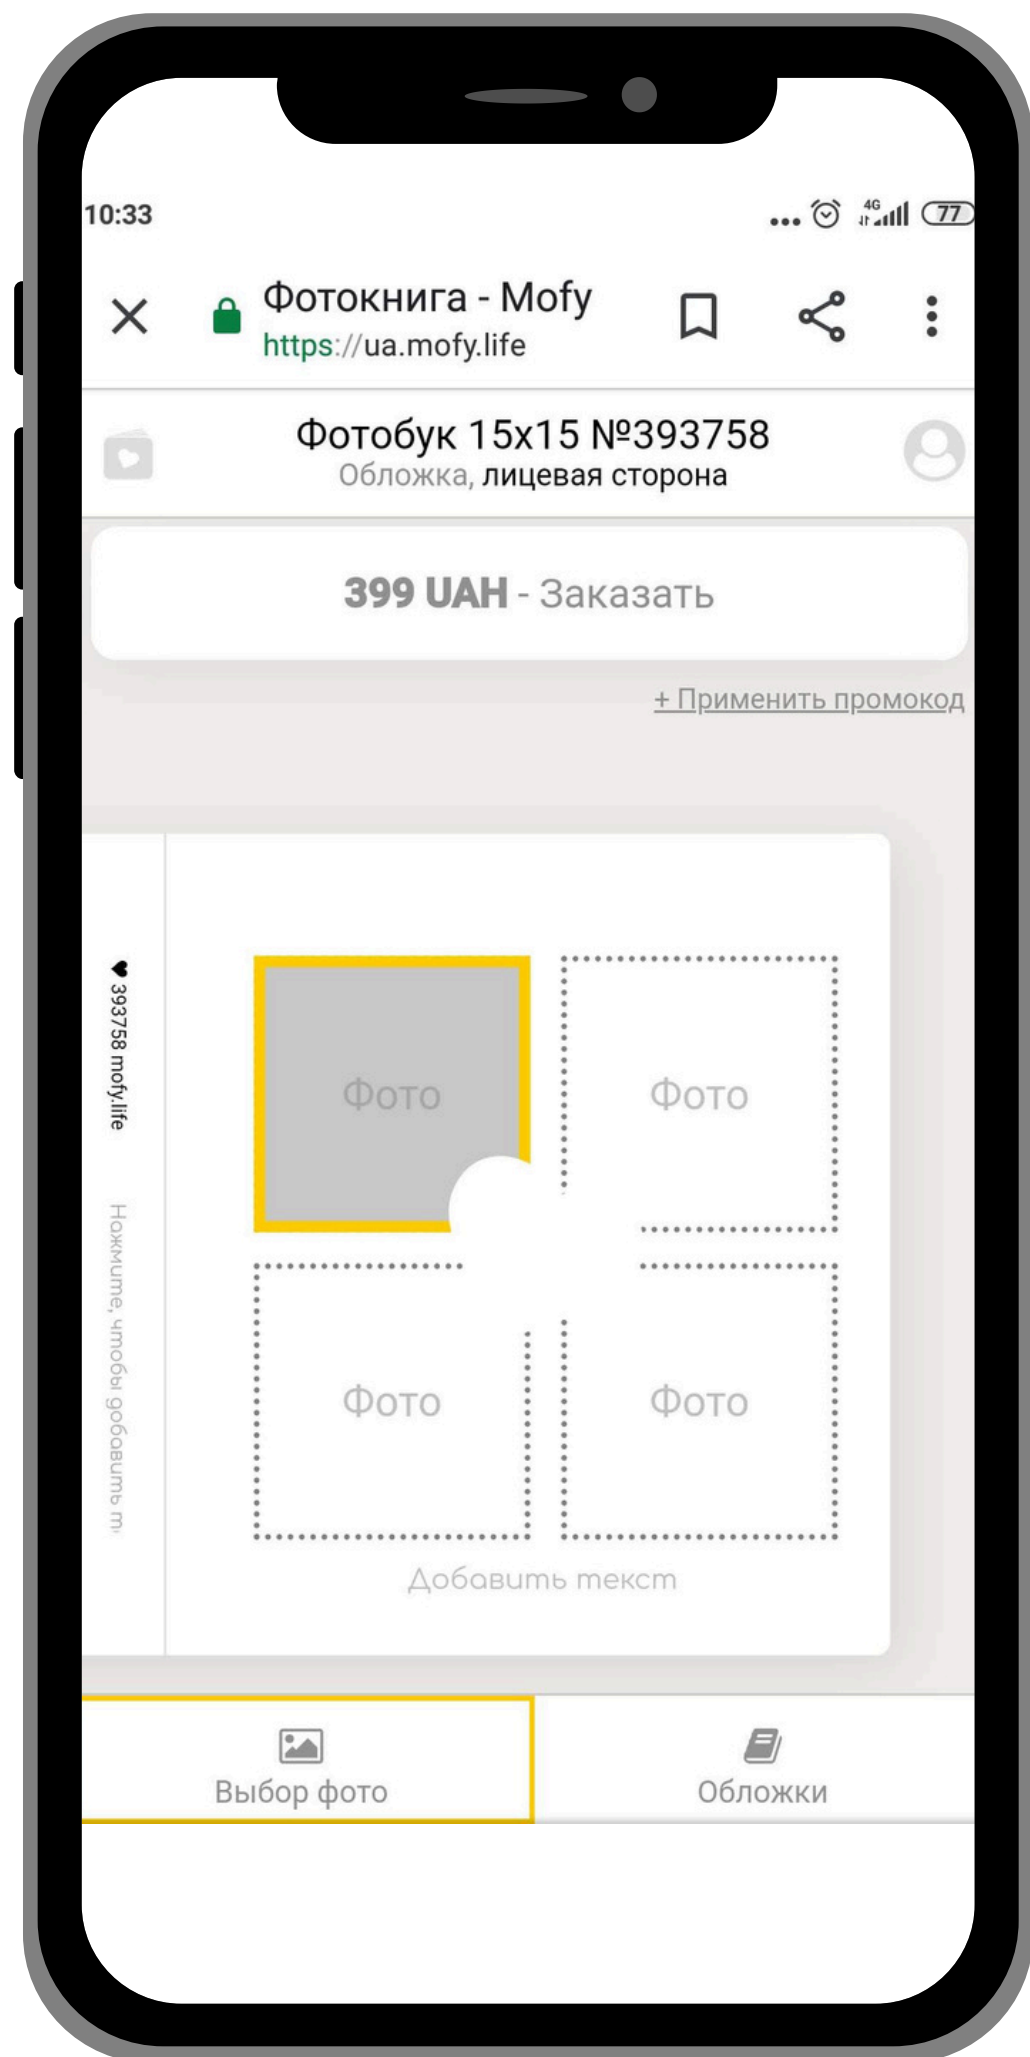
10:33

4G 77

Фотокнига - Mofy
https://ua.mofy.life

Фотобук 15x15 №393758
Обложка, лицевая сторона

399 UAH - Заказать

+ Применить промокод

393758 mofy.life

Нажмите, чтобы добавить т

Фото

Фото

Фото

Фото

Добавить текст

Выбор фото

Обложки